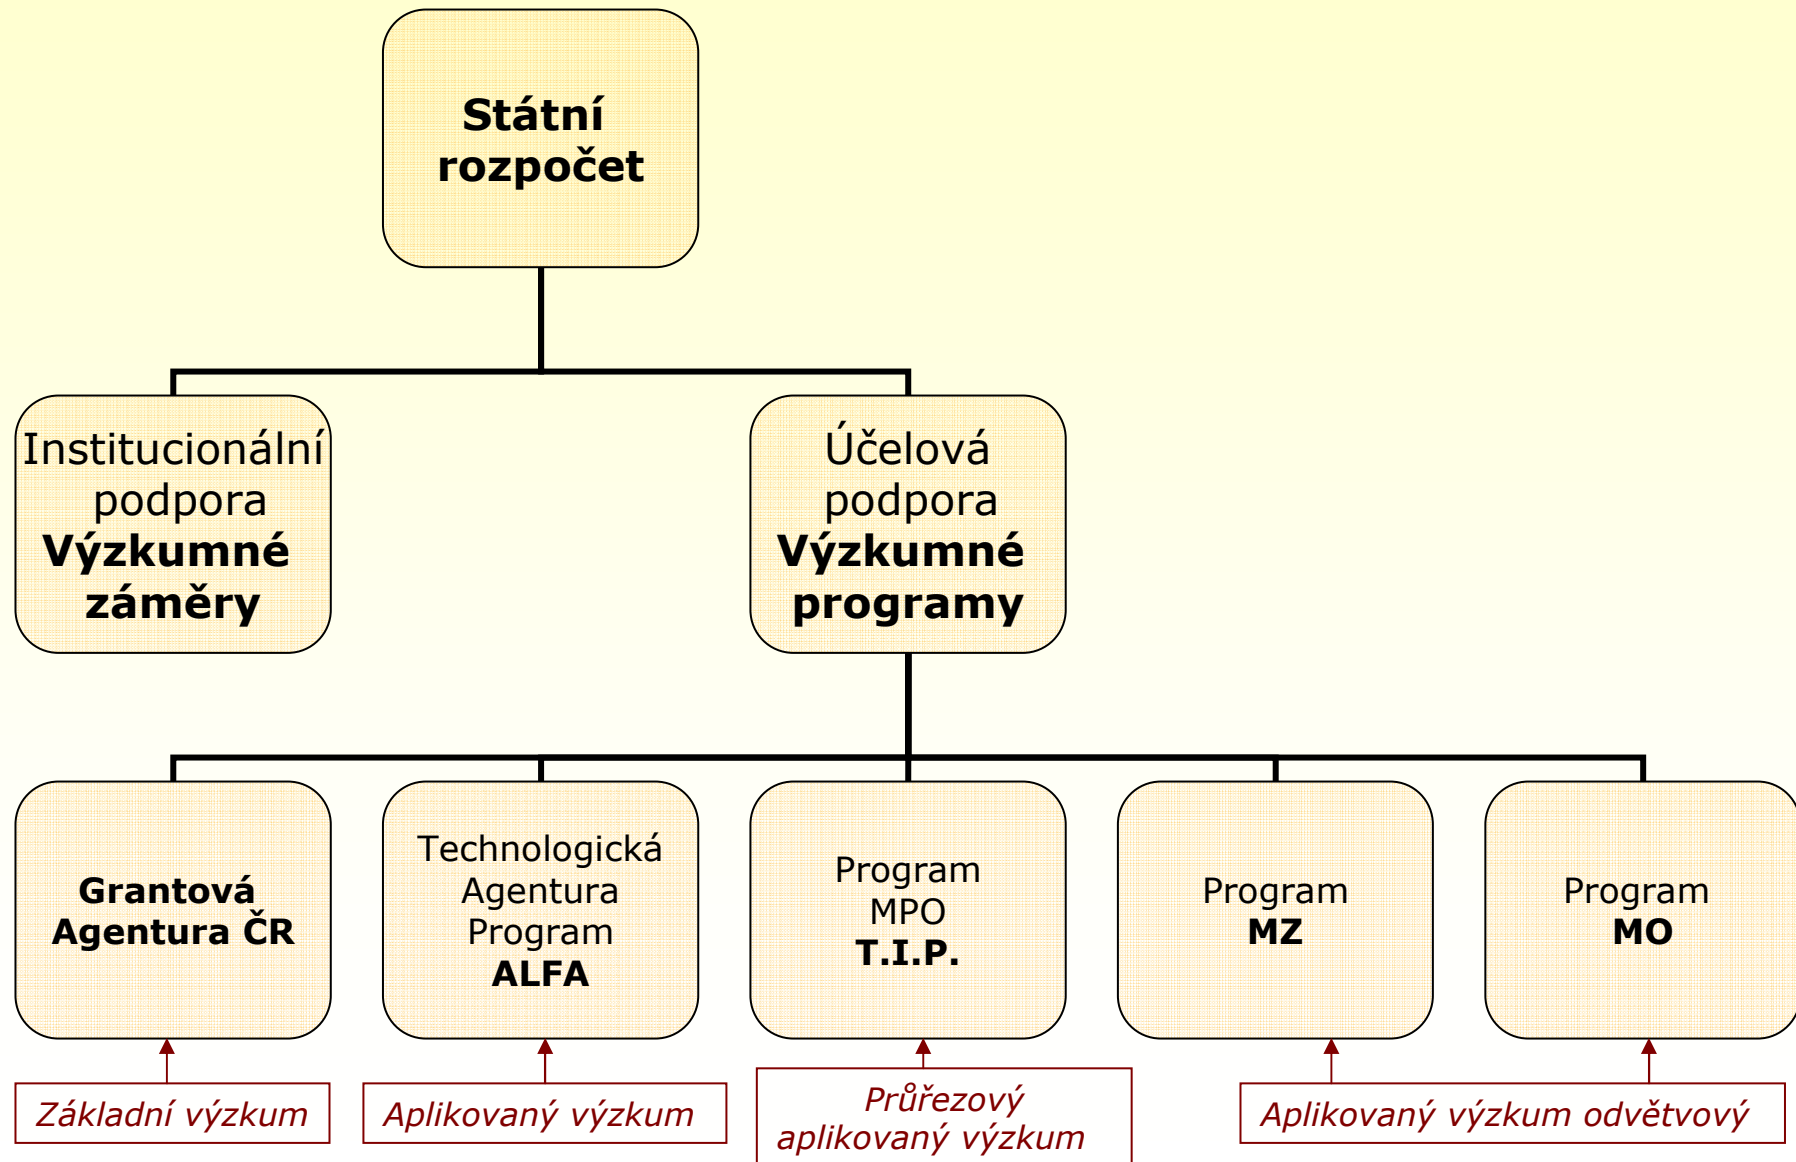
**Státní rozpočet**

Institucionální podpora
**Výzkumné záměry**

Účelová podpora
**Výzkumné programy**

**Grantová Agentura ČR**

Technologická Agentura Program **ALFA**

Program MPO **T.I.P.**

Program **MZ**

Program **MO**

*Základní výzkum*

*Aplikovaný výzkum*

*Průřezový aplikovaný výzkum*

*Aplikovaný výzkum odvětvový*